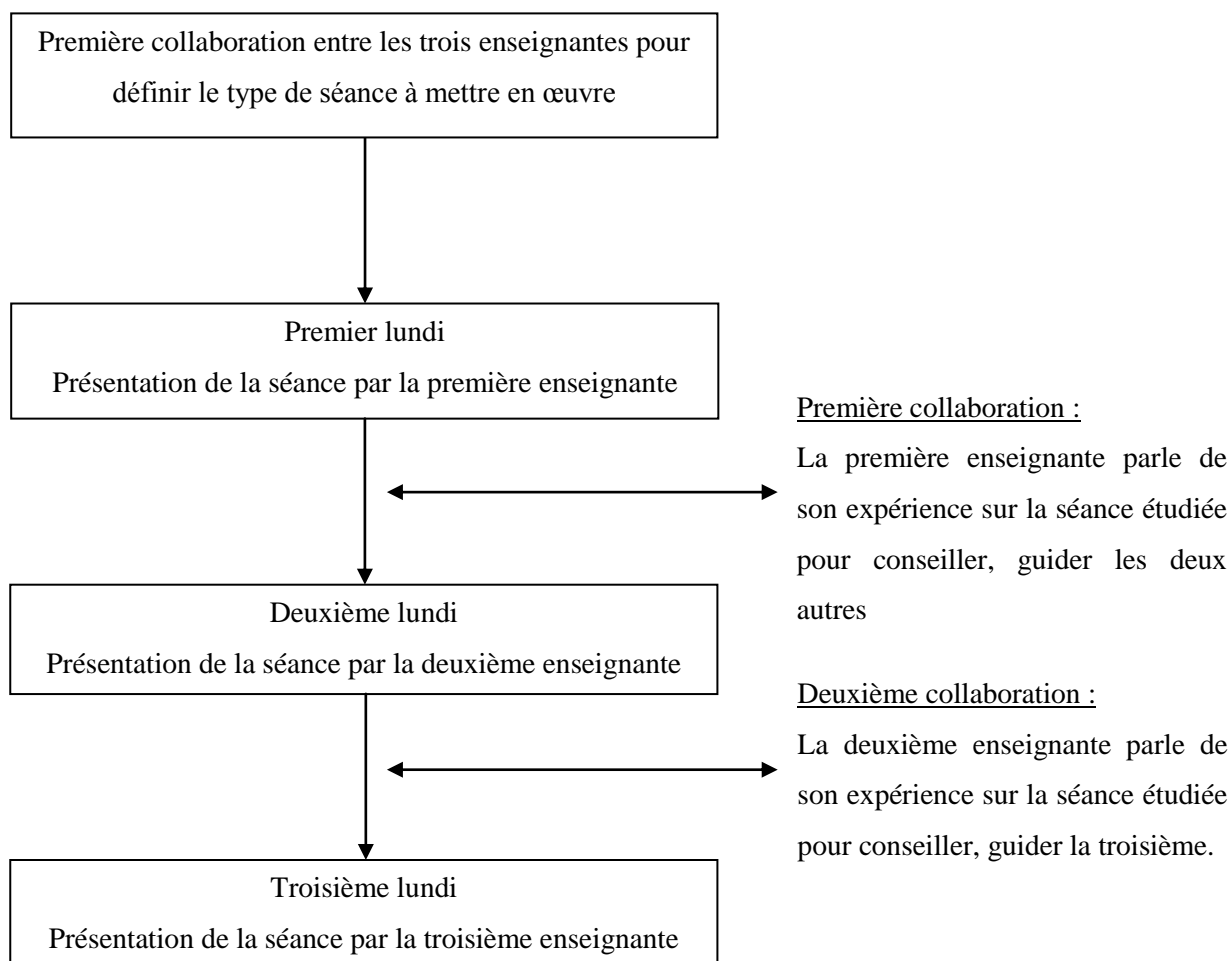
Première collaboration entre les trois enseignantes pour définir le type de séance à mettre en œuvre

Premier lundi
Présentation de la séance par la première enseignante

Première collaboration :
La première enseignante parle de son expérience sur la séance étudiée pour conseiller, guider les deux autres

Deuxième lundi
Présentation de la séance par la deuxième enseignante

Deuxième collaboration :
La deuxième enseignante parle de son expérience sur la séance étudiée pour conseiller, guider la troisième.

Troisième lundi
Présentation de la séance par la troisième enseignante